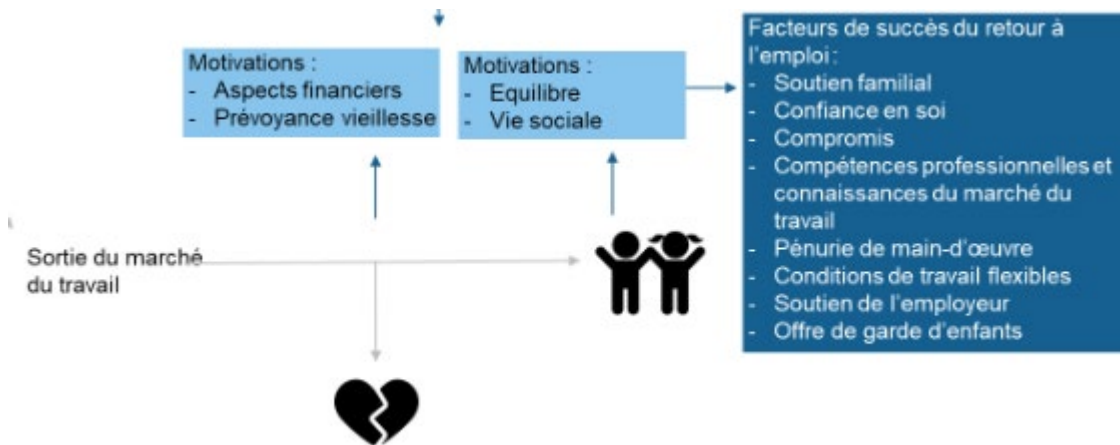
Motivations :
- Aspects financiers
- Prévoyance vieillesse

Motivations :
- Equilibre
- Vie sociale

Facteurs de succès du retour à l'emploi :
- Soutien familial
- Confiance en soi
- Compromis
- Compétences professionnelles et connaissances du marché du travail
- Pénurie de main-d'œuvre
- Conditions de travail flexibles
- Soutien de l'employeur
- Offre de garde d'enfants

Sortie du marché du travail